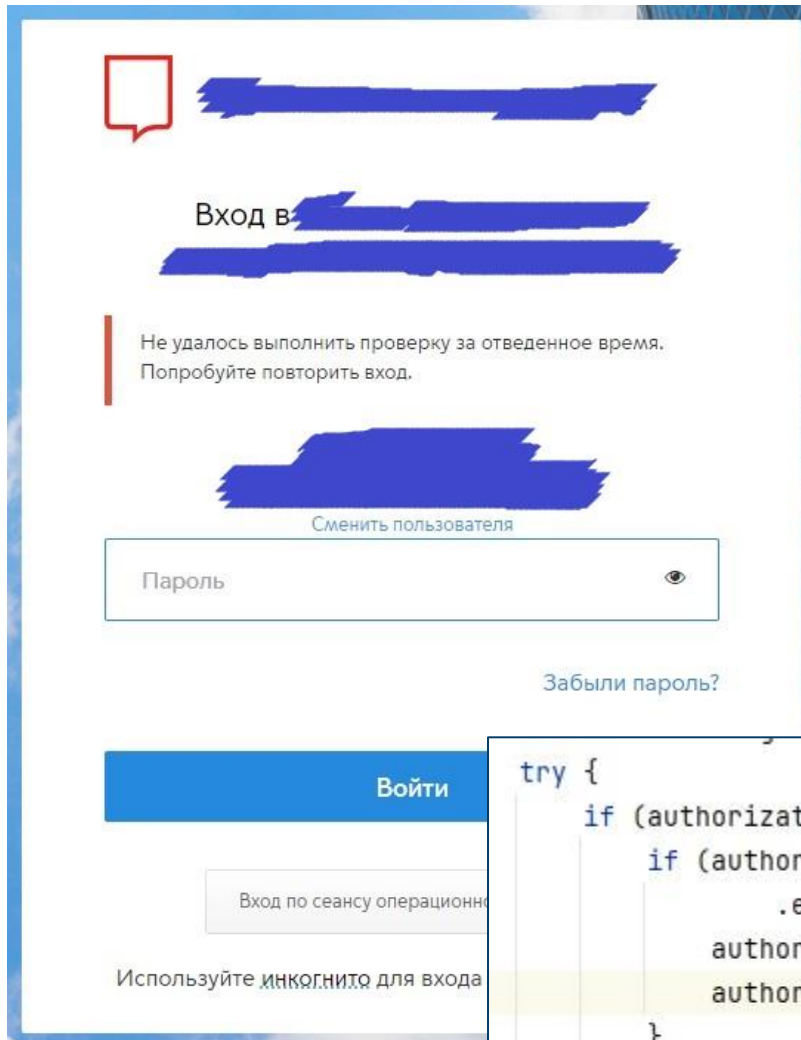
Вход в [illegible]

Не удалось выполнить проверку за отведенное время. Попробуйте повторить вход.

Сменить пользователя

Пароль

Забыли пароль?

Войти

Вход по сеансу операционно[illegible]

Используйте инкогнито для входа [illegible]

try {
    if (authorizat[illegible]
        if (author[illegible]
                .e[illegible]
            author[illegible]
            author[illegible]
        }